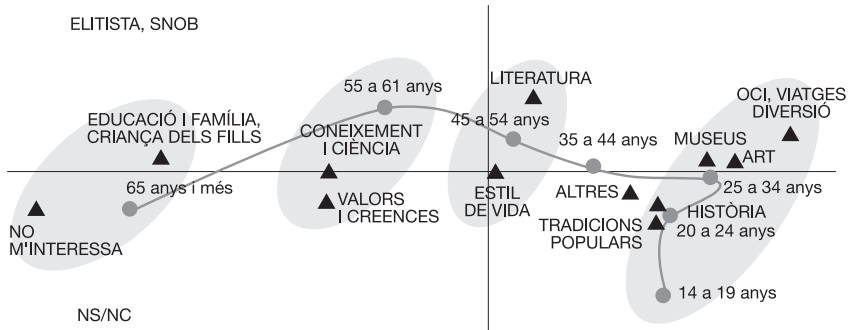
ELITISTA, SNOB

55 a 61 anys

LITERATURA

EDUCACIÓ I FAMÍLIA, CRIANÇA DELS FILLS

CONEIXEMENT I CIÈNCIA

45 a 54 anys

OCI, VIATGES DIVERSIÓ

35 a 44 anys

MUSEUS

ART

65 anys i més

VALORS I CREENCES

ESTIL DE VIDA

ALTRES

25 a 34 anys

NO M'INTERESSA

TRADICIONS POPULARS

HISTÒRIA

20 a 24 anys

14 a 19 anys

NS/NC